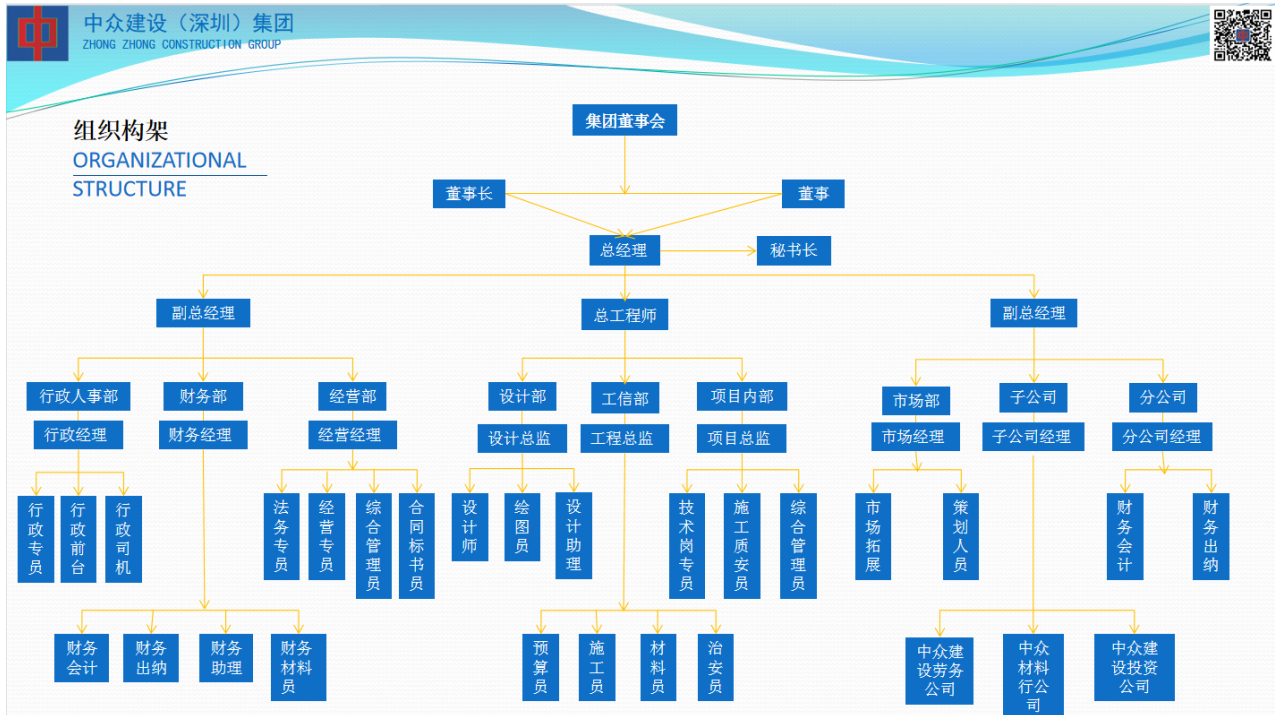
中众建设（深圳）集团
ZHONG ZHONG CONSTRUCTION GROUP

组织构架
ORGANIZATIONAL STRUCTURE

集团董事会
董事长
董事
总经理
秘书长
副总经理
总工程师
副总经理

行政人事部
行政经理
行政专员
行政前台
行政司机

财务部
财务经理
财务会计
财务出纳
财务助理
财务材料员

经营部
经营经理
法务专员
经营专员
综合管理员
合同标书员

设计部
设计总监
设计师
绘图员
设计助理

工信部
工程总监
预算员
施工员
材料员
治安员

项目内部
项目总监
技术岗专员
施工质安员
综合管理员

市场部
市场经理
市场拓展
策划人员

子公司
子公司经理
中众建设劳务公司
中众材料行公司
中众建设投资公司

分公司
分公司经理
财务会计
财务出纳